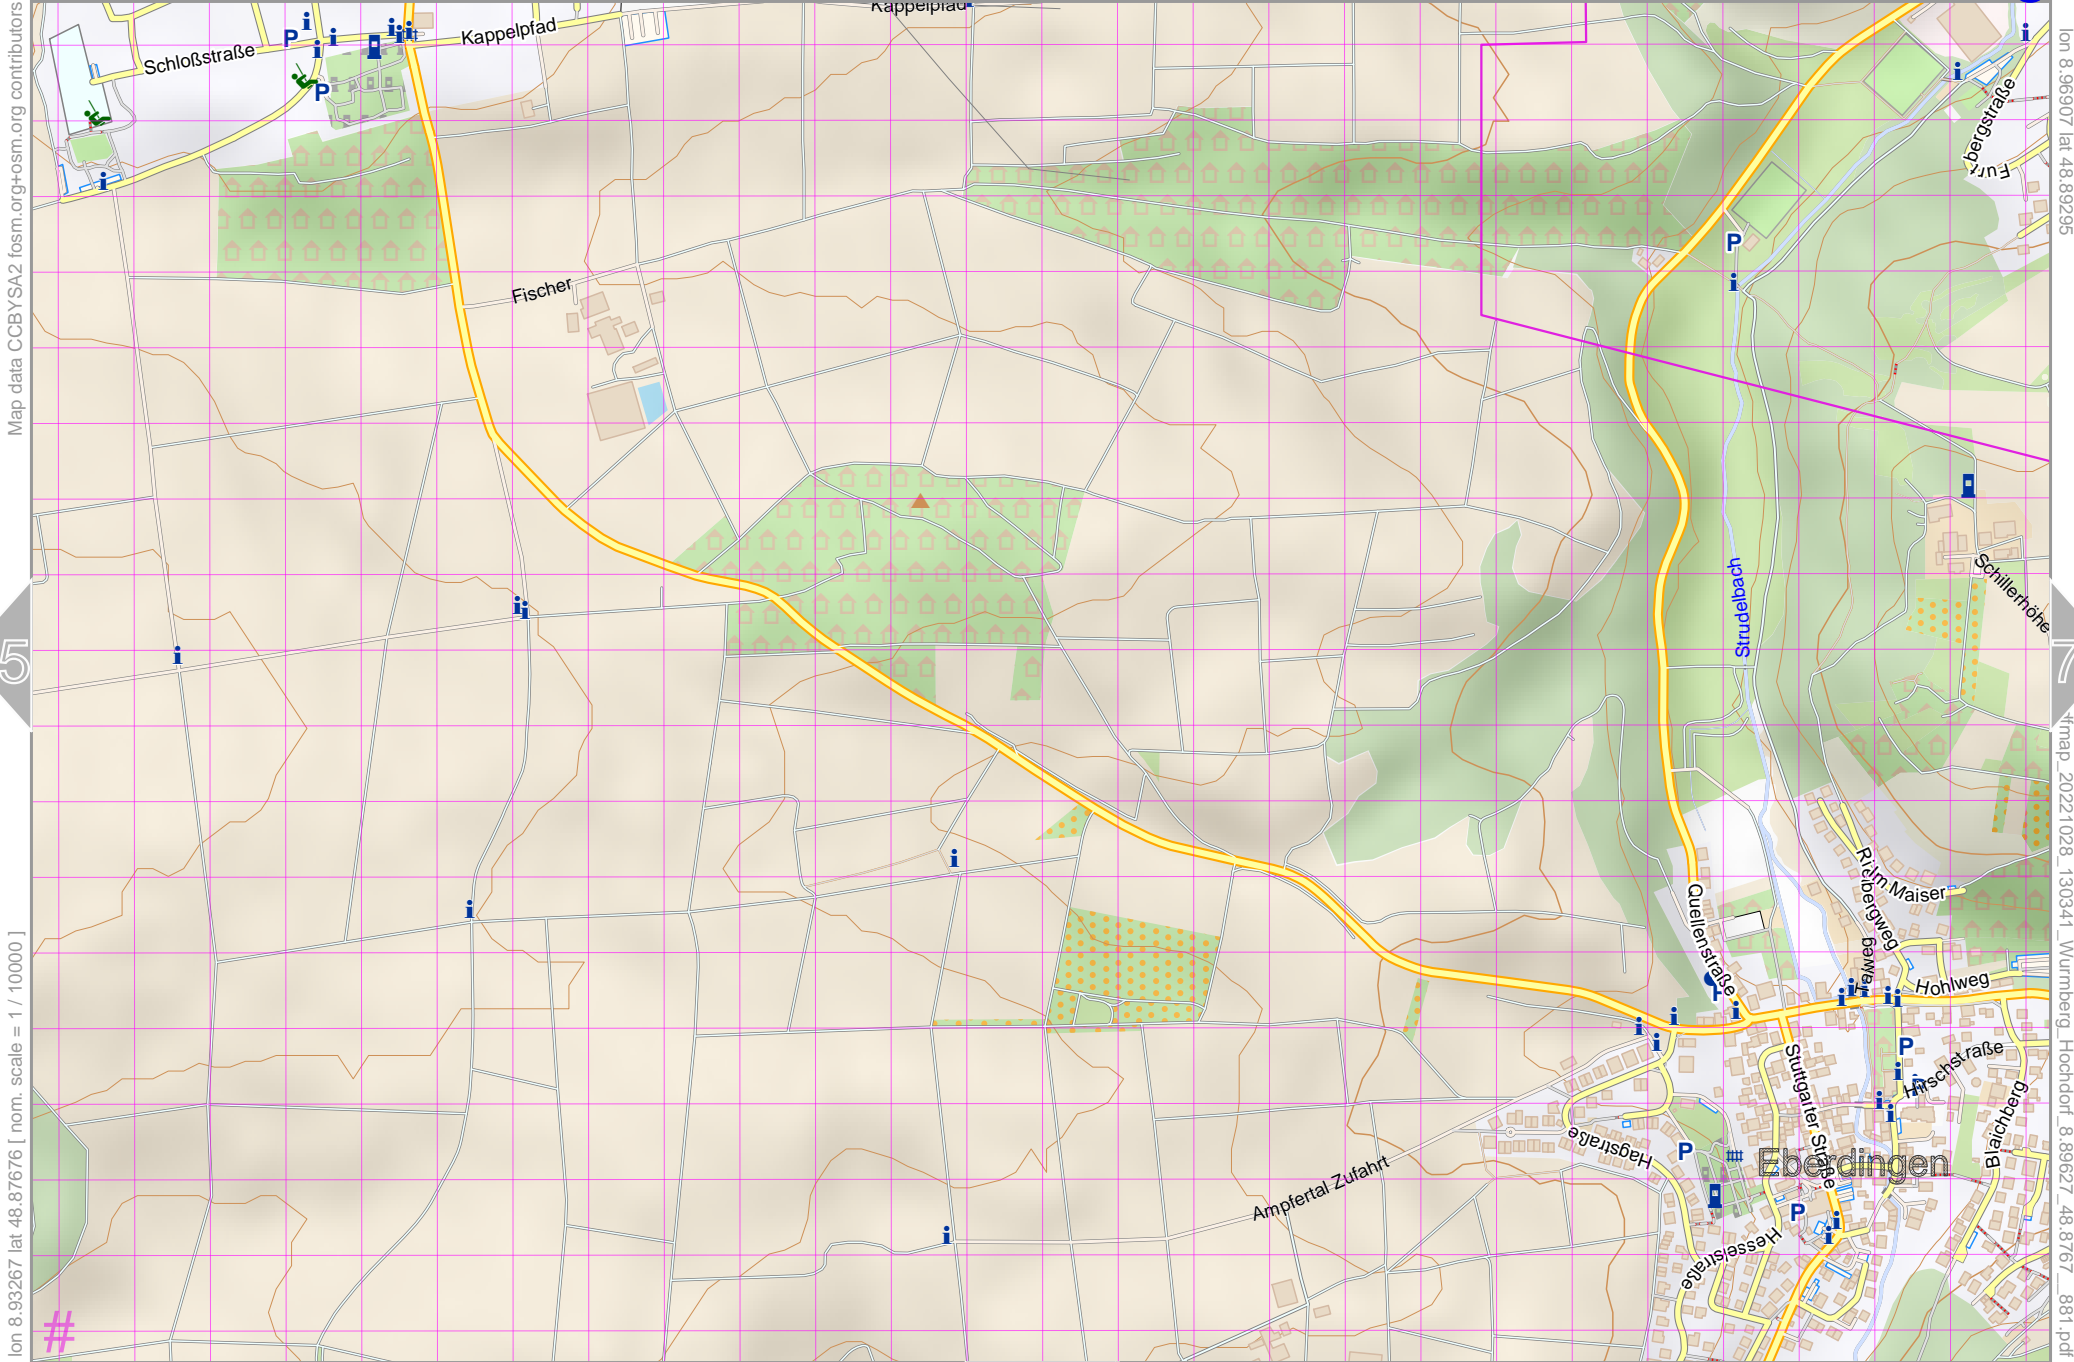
Map data CCBYSA2 fosm.org+osm.org contributors

lon 8.96907 lat 48.89295

Kappelpfad
Schloßstraße
Kappelpfad
Fischer
Furt
bergstraße
Strudelbach
Schillerhöhe
Quellenstraße
Riedbergweg
Im Maiser
Hohlweg
Stuttgarter Straße
Hirschstraße
Blaichberg
Hagstraße
Ampfertal Zufahrt
Eberdingen
Hesselstraße

5
7
#

#map_20221028_130341_Wurmberg_Hochdorf_8.89627_48.8767__881.pdf

lon 8.93267 lat 48.87676 [ nom. scale = 1 / 10000 ]